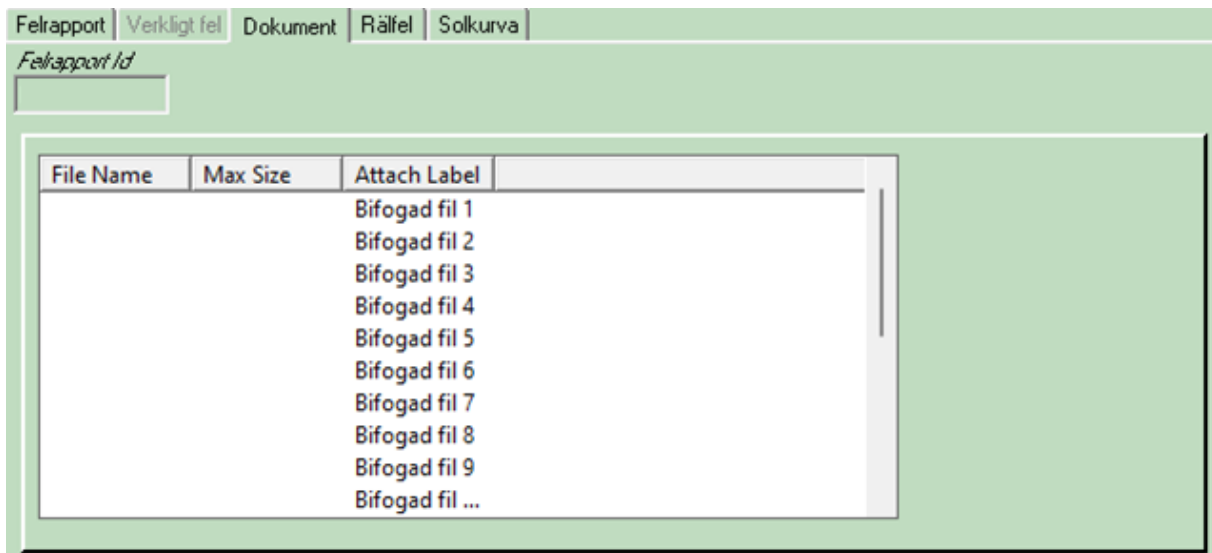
Felrapport | Verkligt fel | Dokument | Rälfel | Solkurva

Felrapport Id

| File Name | Max Size | Attach Label |
|---|---|---|
| | | Bifogad fil 1 |
| | | Bifogad fil 2 |
| | | Bifogad fil 3 |
| | | Bifogad fil 4 |
| | | Bifogad fil 5 |
| | | Bifogad fil 6 |
| | | Bifogad fil 7 |
| | | Bifogad fil 8 |
| | | Bifogad fil 9 |
| | | Bifogad fil ... |